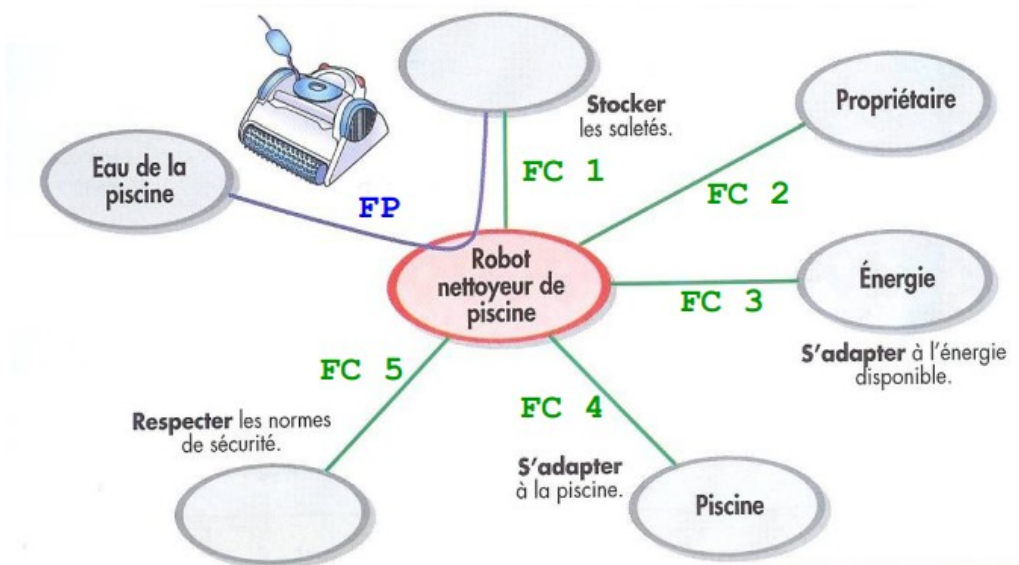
Stocker les saletés.

Propriétaire

FC 1

Eau de la piscine

FC 2

FP

Robot nettoyeur de piscine

Énergie

FC 3

S'adapter à l'énergie disponible.

FC 5

FC 4

Respecter les normes de sécurité.

S'adapter à la piscine.

Piscine